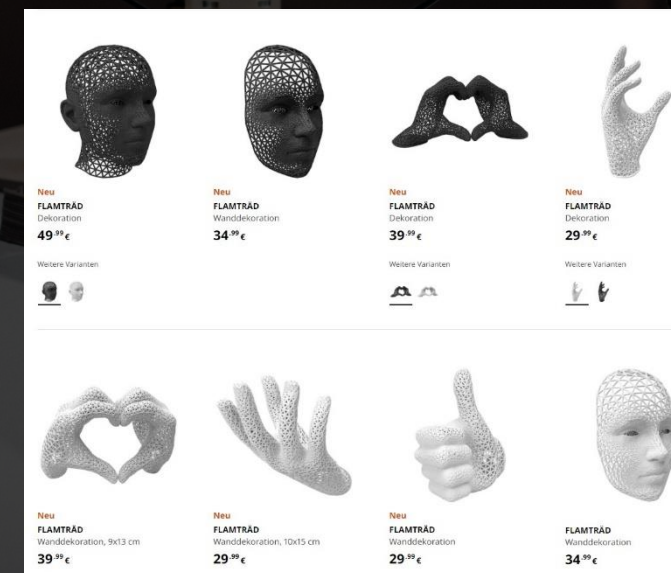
Neu
FLAMTRÄD
Dekoration
$49^{.99}$ €
Weitere Varianten

Neu
FLAMTRÄD
Wanddekoration
$34^{.99}$ €

Neu
FLAMTRÄD
Dekoration
$39^{.99}$ €
Weitere Varianten

Neu
FLAMTRÄD
Dekoration
$29^{.99}$ €
Weitere Varianten

Neu
FLAMTRÄD
Wanddekoration, 9x13 cm
$39^{.99}$ €

Neu
FLAMTRÄD
Wanddekoration, 10x15 cm
$29^{.99}$ €

Neu
FLAMTRÄD
Wanddekoration
$29^{.99}$ €

FLAMTRÄD
Wanddekoration
$34^{.99}$ €